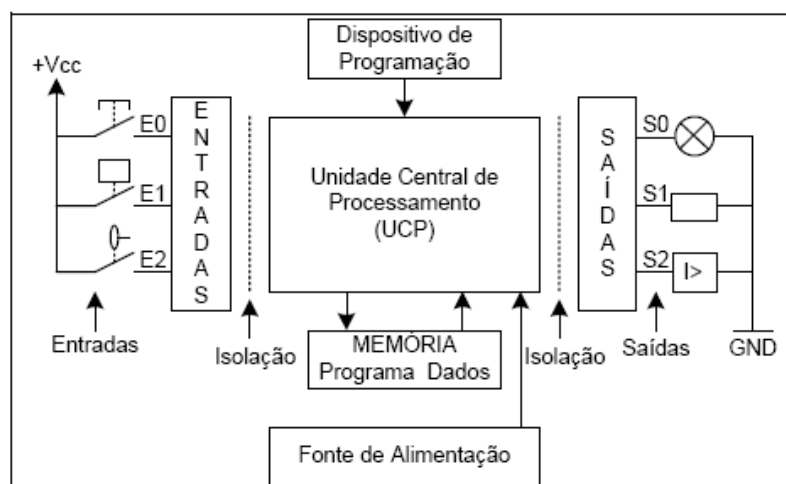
Dispositivo de Programação

+Vcc

E0

E1

E2

ENTRADAS

Entradas

Isolação

Unidade Central de Processamento (UCP)

MEMÓRIA
Programa Dados

Fonte de Alimentação

Isolação

SAÍDAS

S0

S1

S2

I>

Saídas

GND